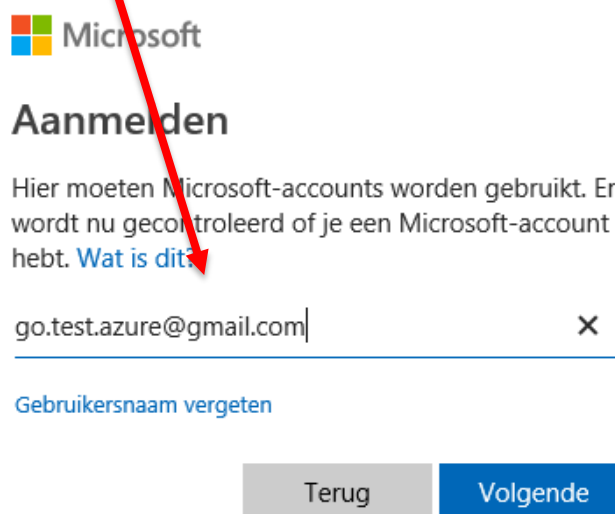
Microsoft

Aanmelden

Hier moeten Microsoft-accounts worden gebruikt. Er wordt nu gecontroleerd of je een Microsoft-account hebt. Wat is dit?

go.test.azure@gmail.com

×

Gebruikersnaam vergeten

Terug

Volgende